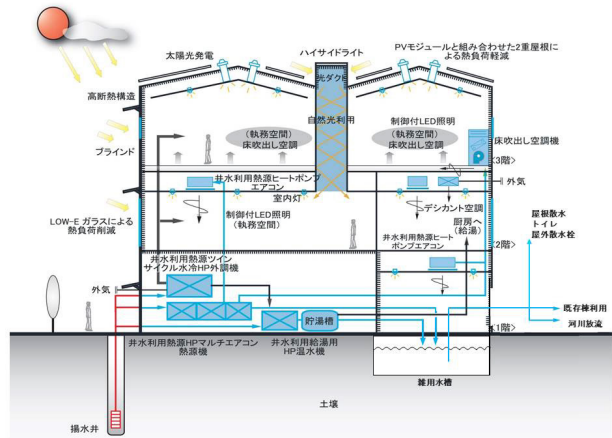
太陽光発電

ハイサイドライト

PVモジュールと組み合わせた2重屋根による熱負荷軽減

高断熱構造

光ダクト

自然光利用

制御付LED照明

（執務空間）
床吹出し空調

（執務空間）
床吹出し空調

床吹出し空調機

ブラインド

<3階>

井水利用熱源ヒートポンプエアコン

外気

室内灯

LOW-E ガラスによる熱負荷削減

制御付LED照明
（執務空間）

デシカント空調

厨房へ
（給湯）

屋根散水
トイレ
屋外散水栓

井水利用熱源ヒートポンプエアコン

<2階>

井水利用熱源ツインサイクル水冷HP外調機

外気

既存棟利用

貯湯槽

<1階>

河川放流

井水利用熱源HPマルチエアコン熱源機

井水利用給湯用HP温水機

雑用水槽

土壌

揚水井